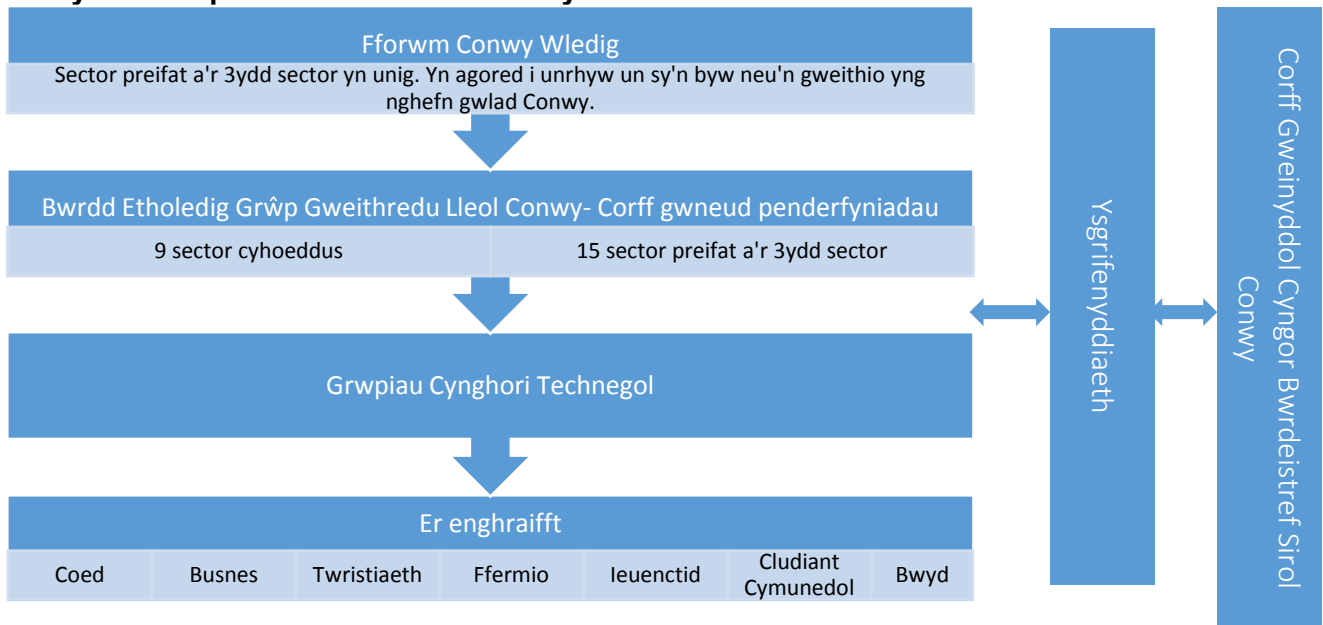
Fforwm Conwy Wledig

Sector preifat a'r 3ydd sector yn unig. Yn agored i unrhyw un sy'n byw neu'n gweithio yng nghefn gwlad Conwy.

Bwrdd Etholedig Grŵp Gweithredu Lleol Conwy- Corff gwneud penderfyniadau

| 9 sector cyhoeddus | 15 sector preifat a'r 3ydd sector |
|---|---|

Grwpiau Cynghori Technegol

Er enghraifft

| Coed | Busnes | Twristiaeth | Ffermio | Ieuenctid | Cludiant Cymunedol | Bwyd |
|---|---|---|---|---|---|---|

Ysgrifenyddiaeth

Corff Gweinyddol Cyngor Bwrdeistref Sirol Conwy